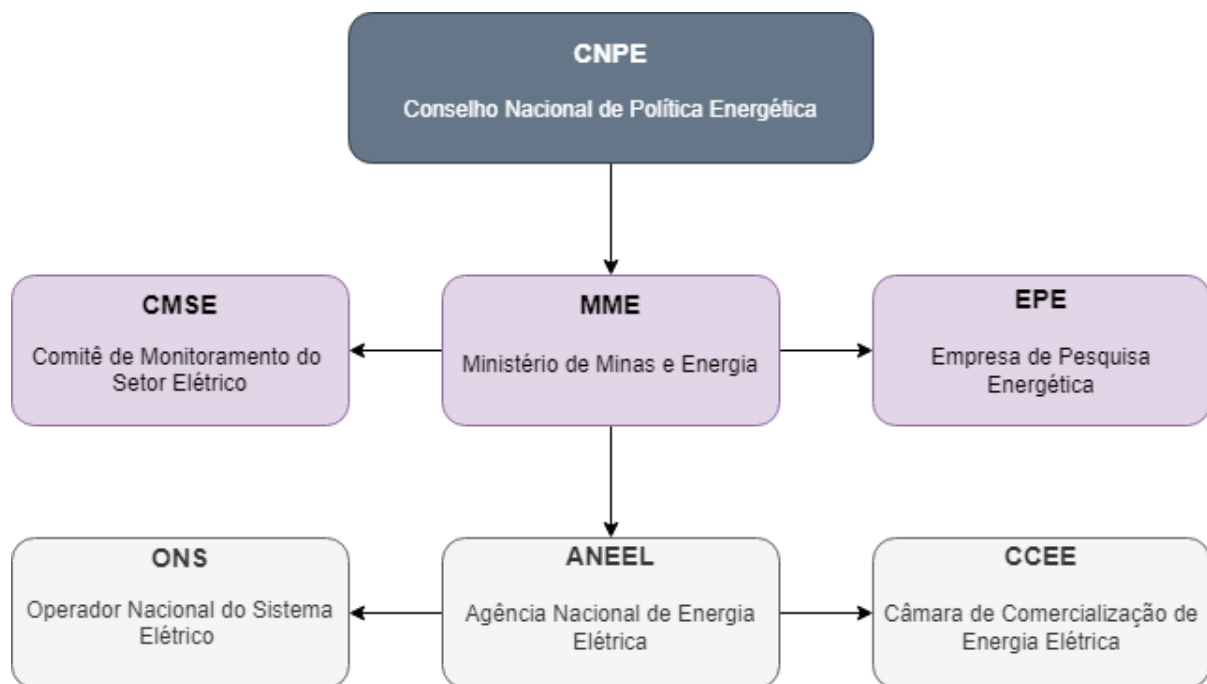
CNPE

Conselho Nacional de Política Energética

CMSE

Comitê de Monitoramento do Setor Elétrico

MME

Ministério de Minas e Energia

EPE

Empresa de Pesquisa Energética

ONS

Operador Nacional do Sistema Elétrico

ANEEL

Agência Nacional de Energia Elétrica

CCEE

Câmara de Comercialização de Energia Elétrica